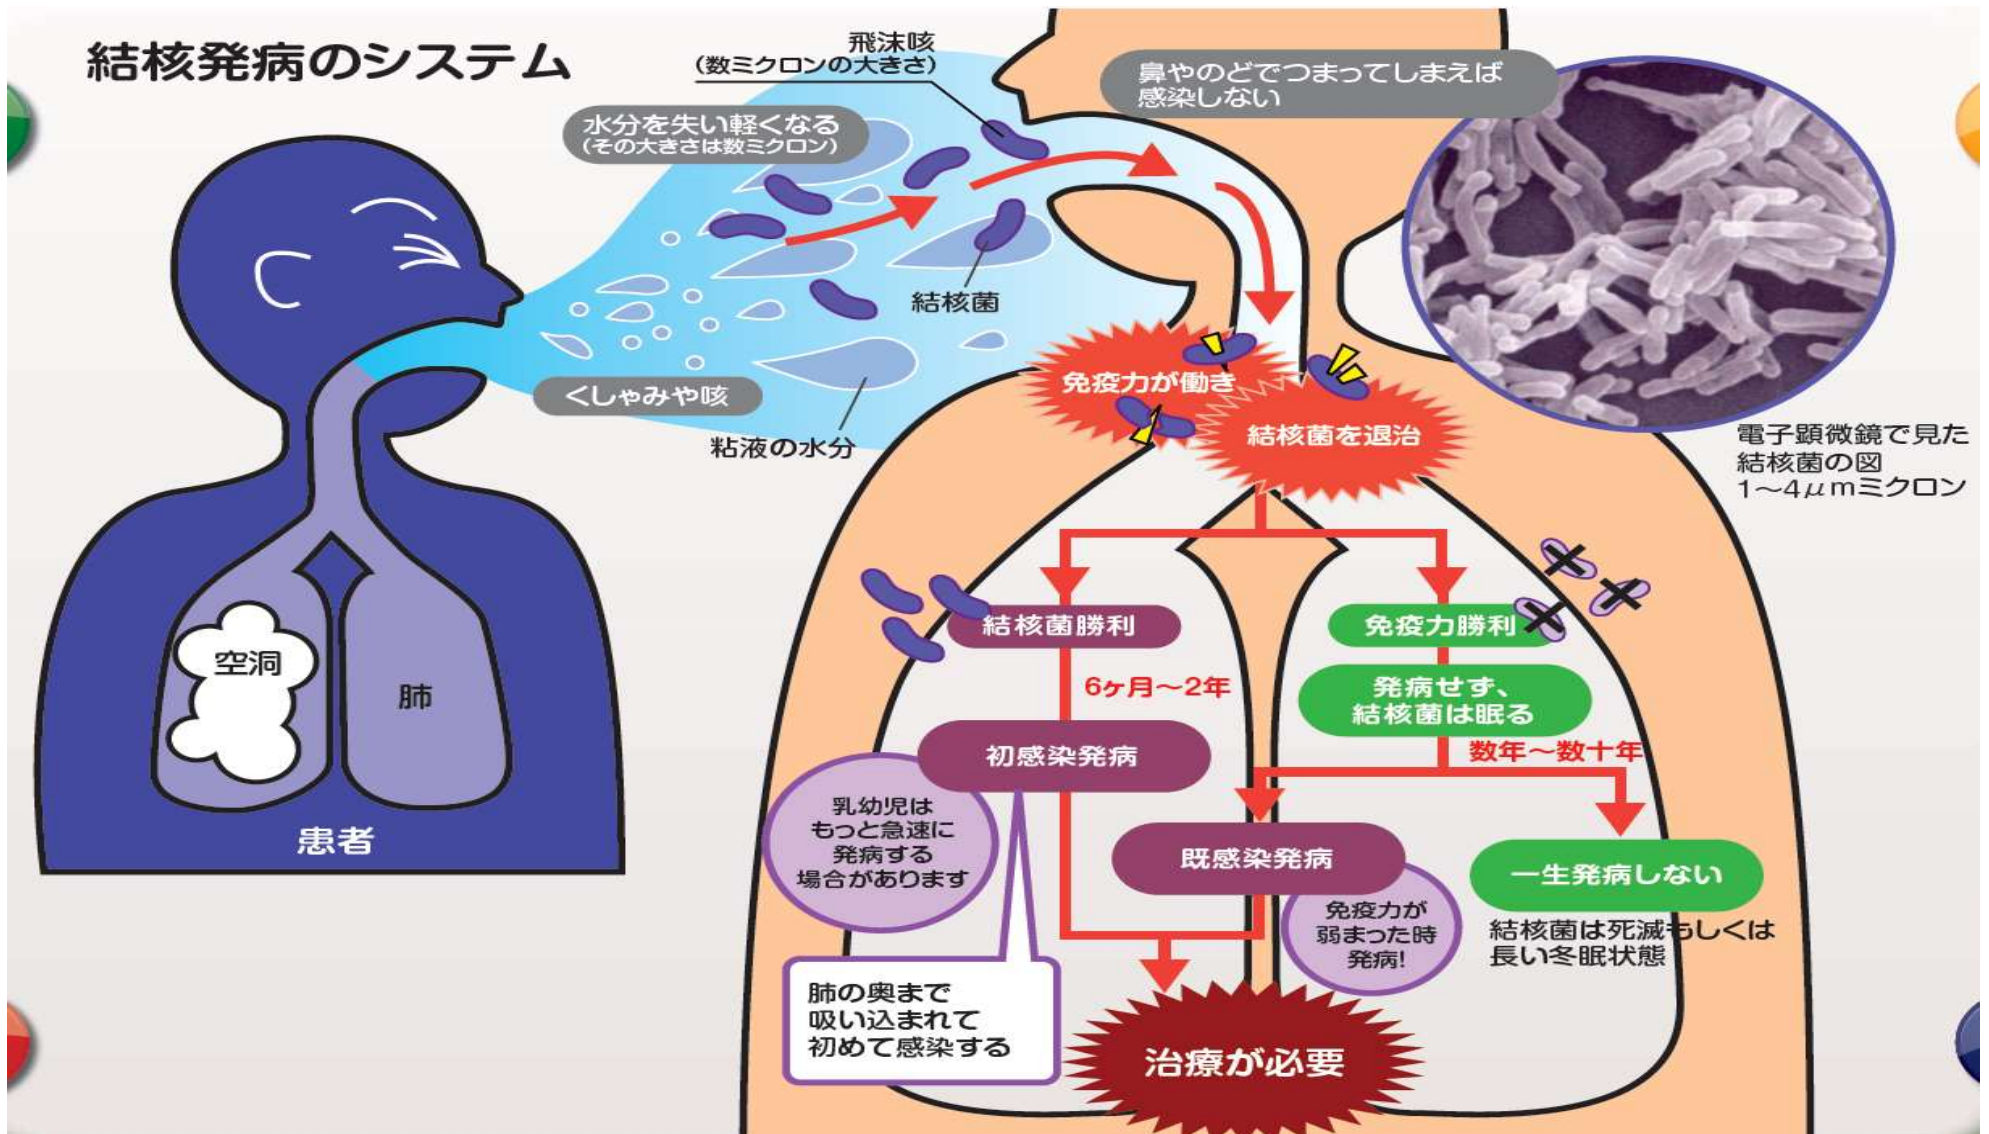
結核発病のシステム

飛沫咳
（数ミクロンの大きさ）

鼻やのどでつまってしまえば
感染しない

水分を失い軽くなる
（その大きさは数ミクロン）

結核菌

くしゃみや咳

粘液の水分

空洞

肺

患者

免疫力が働き

結核菌を退治

電子顕微鏡で見た
結核菌の図
1〜4μmミクロン

結核菌勝利

6ヶ月〜2年

初感染発病

乳幼児は
もっと急速に
発病する
場合があります

肺の奥まで
吸い込まれて
初めて感染する

免疫力勝利

発病せず、
結核菌は眠る

数年〜数十年

既感染発病

免疫力が
弱まった時
発病!

一生発病しない

結核菌は死滅もしくは
長い冬眠状態

治療が必要